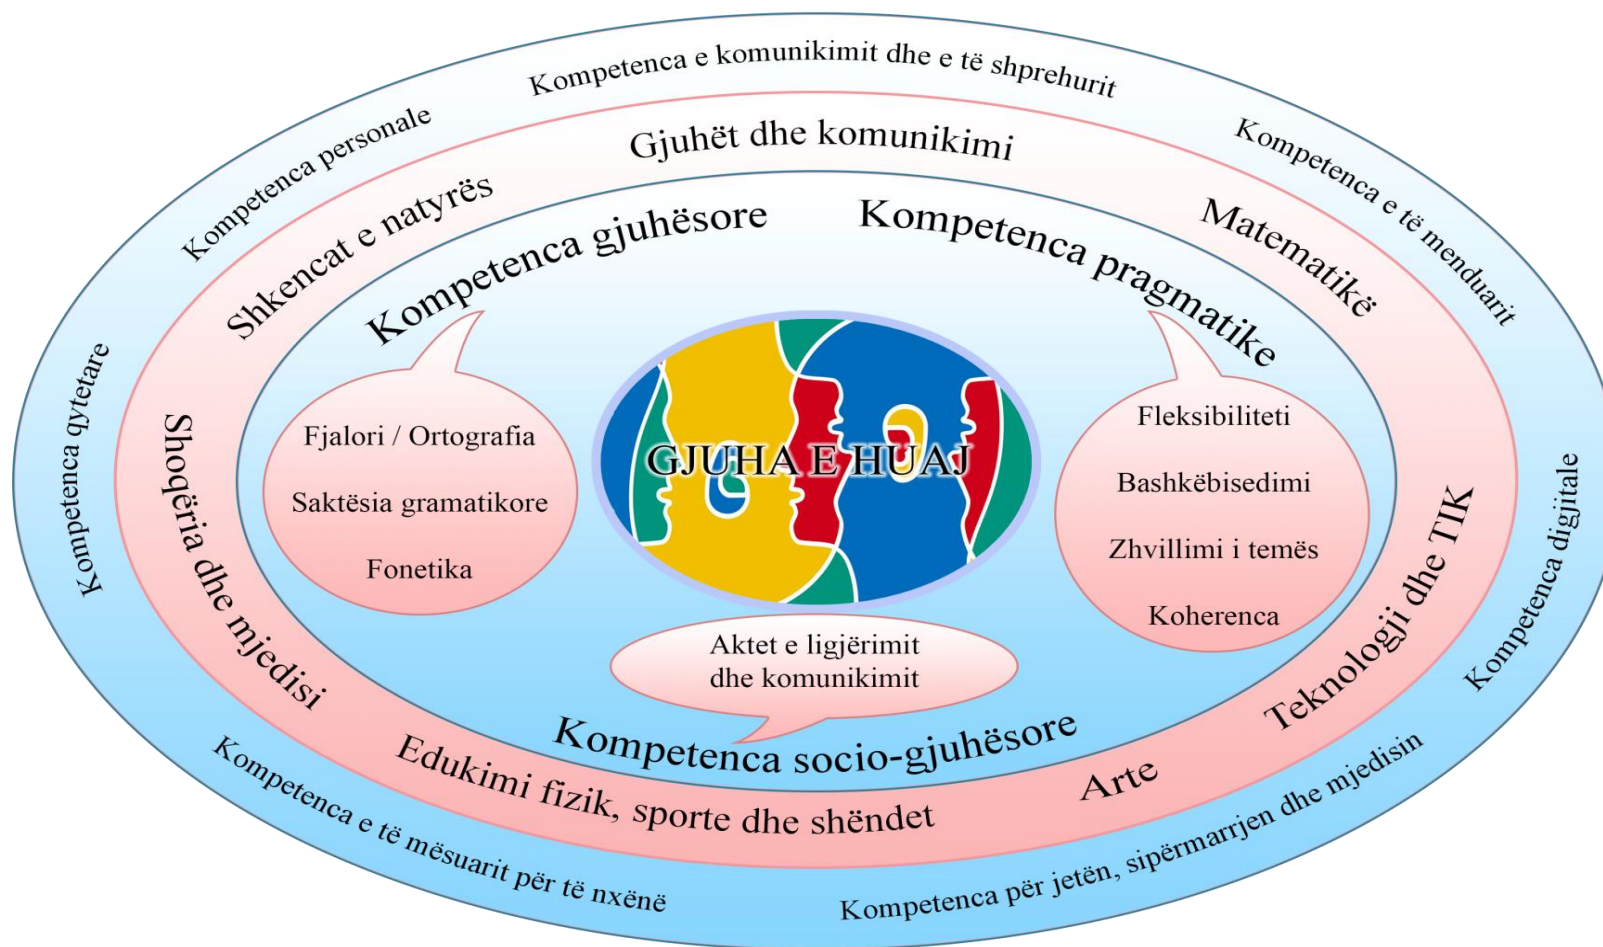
Kompetenca e komunikimit dhe e të shprehurit

Kompetenca personale

Kompetenca e të menduarit

Gjuhët dhe komunikimi

Shkencat e natyrës

Matematikë

Kompetenca gjuhësore

Kompetenca pragmatike

Kompetenca qytetare

Shoqëria dhe mjedisi

Fjalori / Ortografia

Saktësia gramatikore

Fonetika

GJUHA E HUAJ

Fleksibiliteti

Bashkëbisedimi

Zhvillimi i temës

Koherenca

Teknologji dhe TIK

Kompetenca digjitale

Aktet e ligjërimit dhe komunikimit

Kompetenca socio-gjuhësore

Edukimi fizik, sporte dhe shëndet

Arte

Kompetenca e të mësuarit për të nxënë

Kompetenca për jetën, sipërmarrjen dhe mjedisin